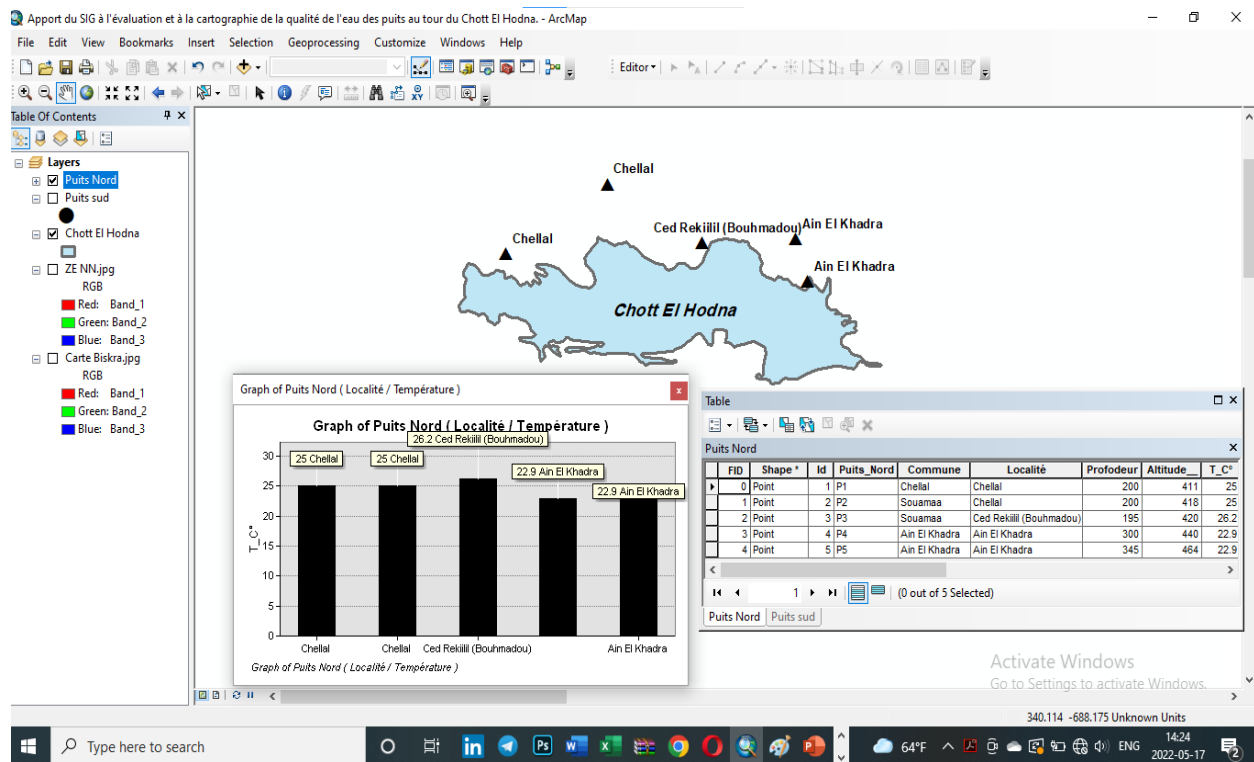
Apport du SIG à l'évaluation et à la cartographie de la qualité de l'eau des puits au tour du Chott El Hodna. - ArcMap

File Edit View Bookmarks Insert Selection Geoprocessing Customize Windows Help

Editor

Table Of Contents

Layers
Puits Nord
Puits sud
Chott El Hodna
ZE NN.jpg
RGB
Red: Band_1
Green: Band_2
Blue: Band_3
Carte Biskra.jpg
RGB
Red: Band_1
Green: Band_2
Blue: Band_3

Chellal
Chellal
Ced Rekiilil (Bouhmadou)
Ain El Khadra
Ain El Khadra
Chott El Hodna

Graph of Puits Nord ( Localité / Température )

Graph of Puits Nord ( Localité / Température )

26.2 Ced Rekiilil (Bouhmadou)
25 Chellal
25 Chellal
22.9 Ain El Khadra
22.9 Ain El Khadra

T_C°
30
25
20
15
10
5
0

Chellal Chellal Ced Rekiilil (Bouhmadou) Ain El Khadra

Graph of Puits Nord ( Localité / Température )

Table

Puits Nord

| FID | Shape * | Id | Puits_Nord | Commune | Localité | Profodeur | Altitude_ | T_C° |
|---|---|---|---|---|---|---|---|---|
| 0 | Point | 1 | P1 | Chellal | Chellal | 200 | 411 | 25 |
| 1 | Point | 2 | P2 | Souamaa | Chellal | 200 | 418 | 25 |
| 2 | Point | 3 | P3 | Souamaa | Ced Rekiilil (Bouhmadou) | 195 | 420 | 26.2 |
| 3 | Point | 4 | P4 | Ain El Khadra | Ain El Khadra | 300 | 440 | 22.9 |
| 4 | Point | 5 | P5 | Ain El Khadra | Ain El Khadra | 345 | 464 | 22.9 |

1 (0 out of 5 Selected)

Puits Nord Puits sud

Activate Windows
Go to Settings to activate Windows.

340.114 -688.175 Unknown Units

Type here to search

64°F ENG 14:24 2022-05-17